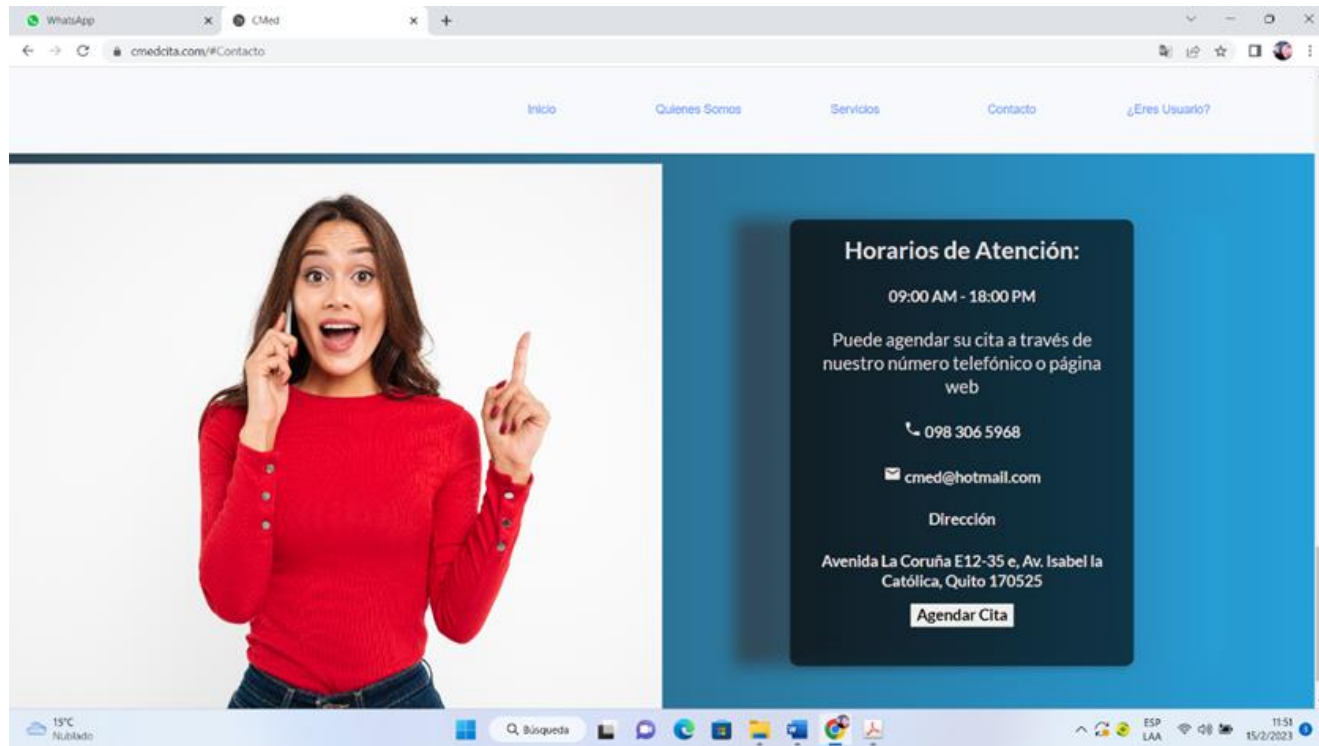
WhatsApp × CMed × +

cmedcita.com/#Contacto

Inicio Quienes Somos Servicios Contacto ¿Eres Usuario?

Horarios de Atención:

09:00 AM - 18:00 PM

Puede agendar su cita a través de nuestro número telefónico o página web

098 306 5968

cmed@hotmail.com

Dirección

Avenida La Coruña E12-35 e, Av. Isabel la Católica, Quito 170525

Agendar Cita

15°C Nublado

Búsqueda

ESP LAA 11:51 15/2/2023